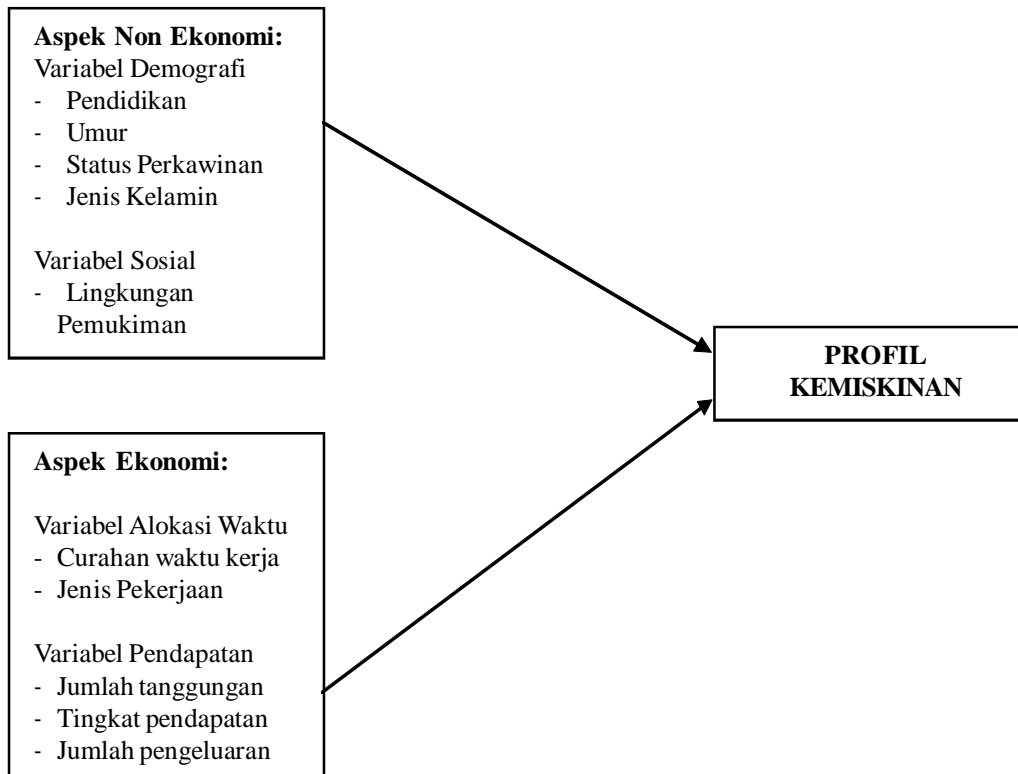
**Aspek Non Ekonomi:**
Variabel Demografi
- Pendidikan
- Umur
- Status Perkawinan
- Jenis Kelamin

Variabel Sosial
- Lingkungan Pemukiman

**PROFIL KEMISKINAN**

**Aspek Ekonomi:**

Variabel Alokasi Waktu
- Curahan waktu kerja
- Jenis Pekerjaan

Variabel Pendapatan
- Jumlah tanggungan
- Tingkat pendapatan
- Jumlah pengeluaran